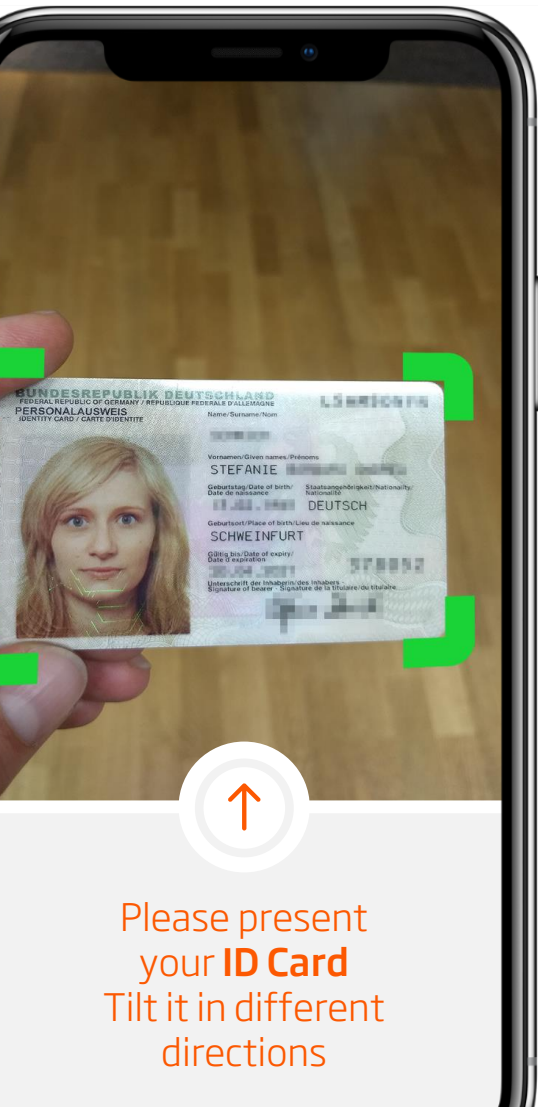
BUNDESREPUBLIK DEUTSCHLAND
FEDERAL REPUBLIC OF GERMANY / REPUBLIQUE FEDERALE D'ALLEMAGNE
PERSONALAUSWEIS
IDENTITY CARD / CARTE D'IDENTITE

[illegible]

Name/Surname/Nom
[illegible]

Vornamen/Given names/Prénoms
STEFANIE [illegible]

Geburtstag/Date of birth/Date de naissance
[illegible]

Staatsangehörigkeit/Nationality/Nationalité
DEUTSCH

Geburtsort/Place of birth/Lieu de naissance
SCHWEINFURT

Gültig bis/Date of expiry/Date d'expiration
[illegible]

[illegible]

Unterschrift der Inhaberin/des Inhabers - Signature of bearer - Signature de la titulaire/du titulaire
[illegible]

Please present your **ID Card**
Tilt it in different directions